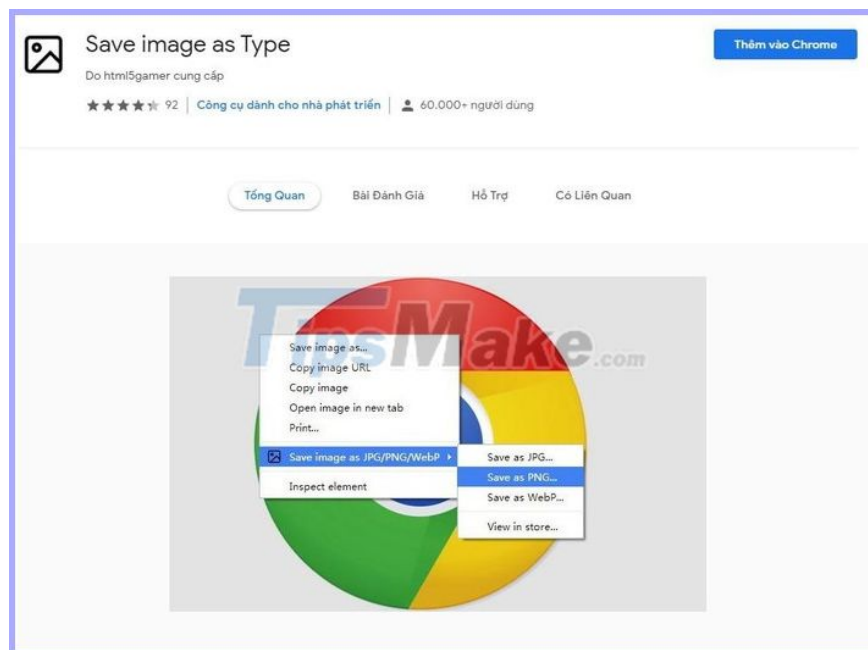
Save image as Type

Do html5gamer cung cấp

92 | Công cụ dành cho nhà phát triển | 60.000+ người dùng

Thêm vào Chrome

Tổng Quan

Bài Đánh Giá

Hỗ Trợ

Có Liên Quan

TipsMake.com

Save image as...
Copy image URL
Copy image
Open image in new tab
Print...
Save image as JPG/PNG/WebP
Inspect element

Save as JPG...
Save as PNG...
Save as WebP...
View in store...